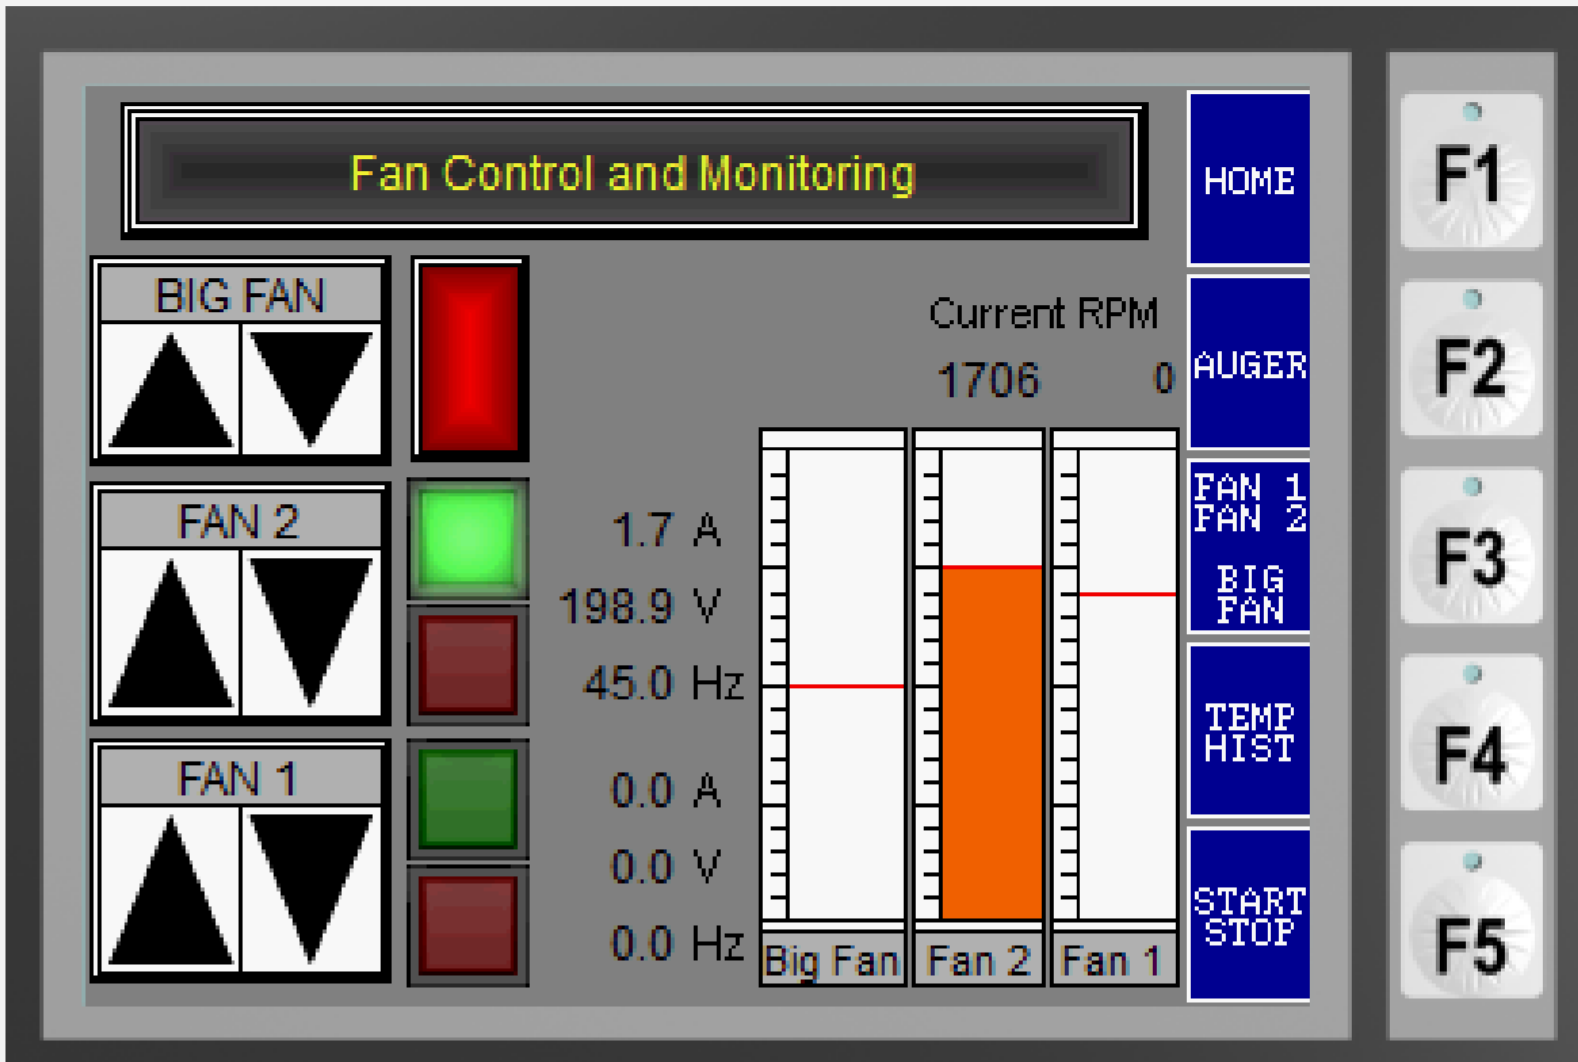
Fan Control and Monitoring

BIG FAN

FAN 2

FAN 1

Current RPM

1706 0

1.7 A

198.9 V

45.0 Hz

0.0 A

0.0 V

0.0 Hz

Big Fan

Fan 2

Fan 1

HOME

AUGER

FAN 1
FAN 2
BIG FAN

TEMP HIST

START STOP

F1

F2

F3

F4

F5